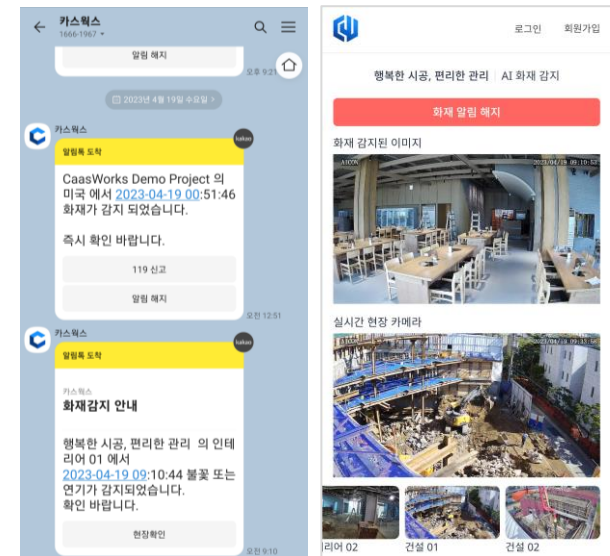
카스웍스
1666-1967

알림 해지
오후 9:21

2023년 4월 19일 수요일

카스웍스
알림톡 도착
kakao

CaasWorks Demo Project 의 미국 에서 2023-04-19 00:51:46 화재가 감지 되었습니다.

즉시 확인 바랍니다.

119 신고

알림 해지
오전 12:51

카스웍스
알림톡 도착
kakao

카스웍스
화재감지 안내

행복한 시공, 편리한 관리 의 인테리어 01 에서 2023-04-19 09:10:44 불꽃 또는 연기가 감지되었습니다. 확인 바랍니다.

현장확인
오전 9:10

로그인 회원가입

행복한 시공, 편리한 관리 | AI 화재 감지

화재 알림 해지

화재 감지된 이미지

2023-04-19 09:10:52

실시간 현장 카메라

2023-04-19 09:35:38

리어 02
건설 01
건설 02